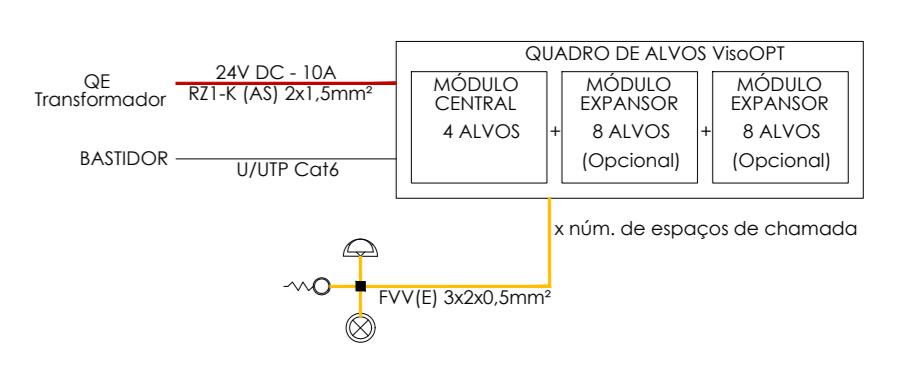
QE
Transformador

24V DC - 10A
RZ1-K (AS) 2x1,5mm²

BASTIDOR

U/UTP Cat6

QUADRO DE ALVOS VisoOPT

MÓDULO
CENTRAL
4 ALVOS

+

MÓDULO
EXPANSOR
8 ALVOS
(Opcional)

+

MÓDULO
EXPANSOR
8 ALVOS
(Opcional)

x núm. de espaços de chamada

FVV(E) 3x2x0,5mm²